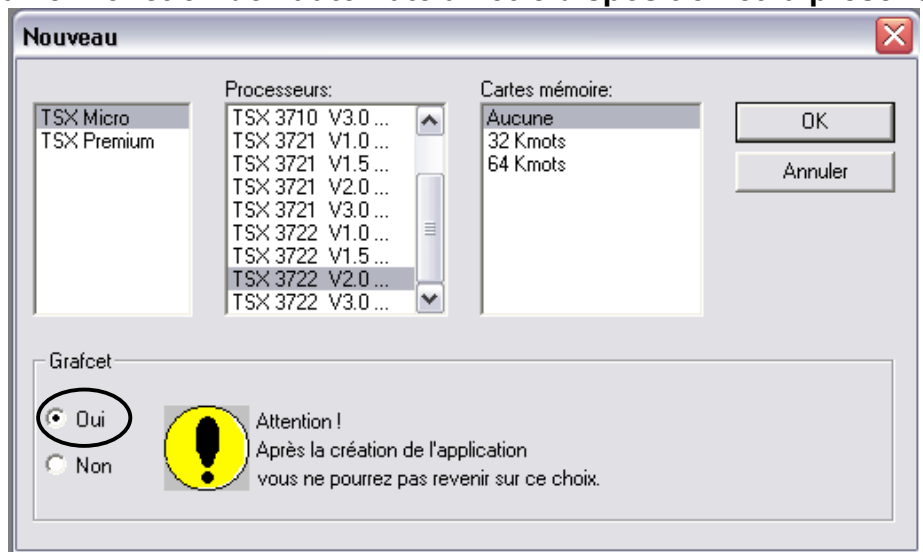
Nouveau

TSX Micro
TSX Premium

Processeurs:
TSX 3710 V3.0 ...
TSX 3721 V1.0 ...
TSX 3721 V1.5 ...
TSX 3721 V2.0 ...
TSX 3721 V3.0 ...
TSX 3722 V1.0 ...
TSX 3722 V1.5 ...
TSX 3722 V2.0 ...
TSX 3722 V3.0 ...

Cartes mémoire:
Aucune
32 Kmots
64 Kmots

OK
Annuler

Grafcet
Oui
Non

Attention !
Après la création de l'application
vous ne pourrez pas revenir sur ce choix.